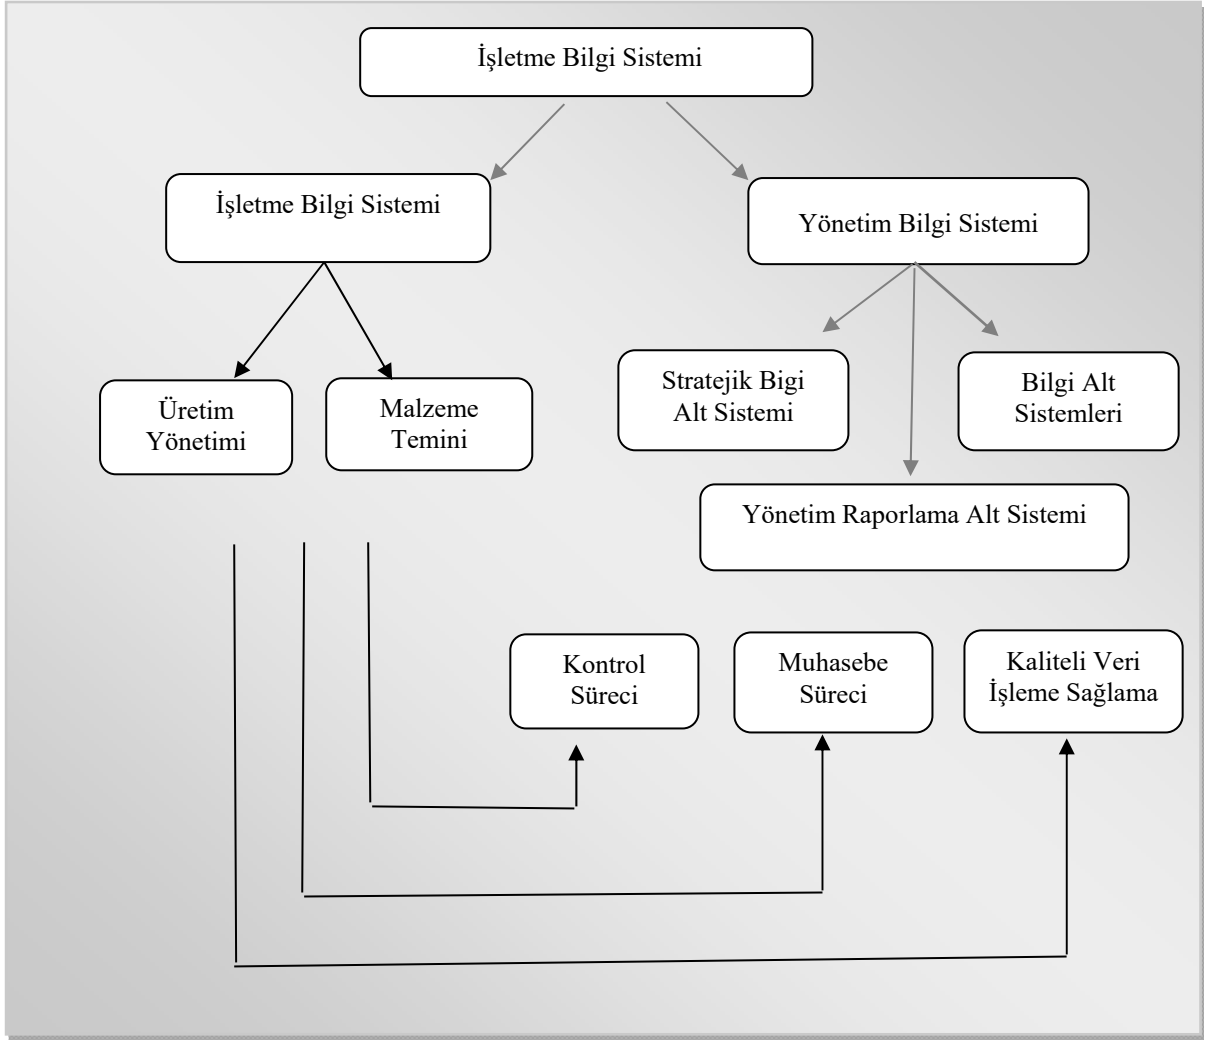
İşletme Bilgi Sistemi

İşletme Bilgi Sistemi

Yönetim Bilgi Sistemi

Üretim Yönetimi

Malzeme Temini

Stratejik Bigi Alt Sistemi

Bilgi Alt Sistemleri

Yönetim Raporlama Alt Sistemi

Kontrol Süreci

Muhasebe Süreci

Kaliteli Veri İşleme Sağlama